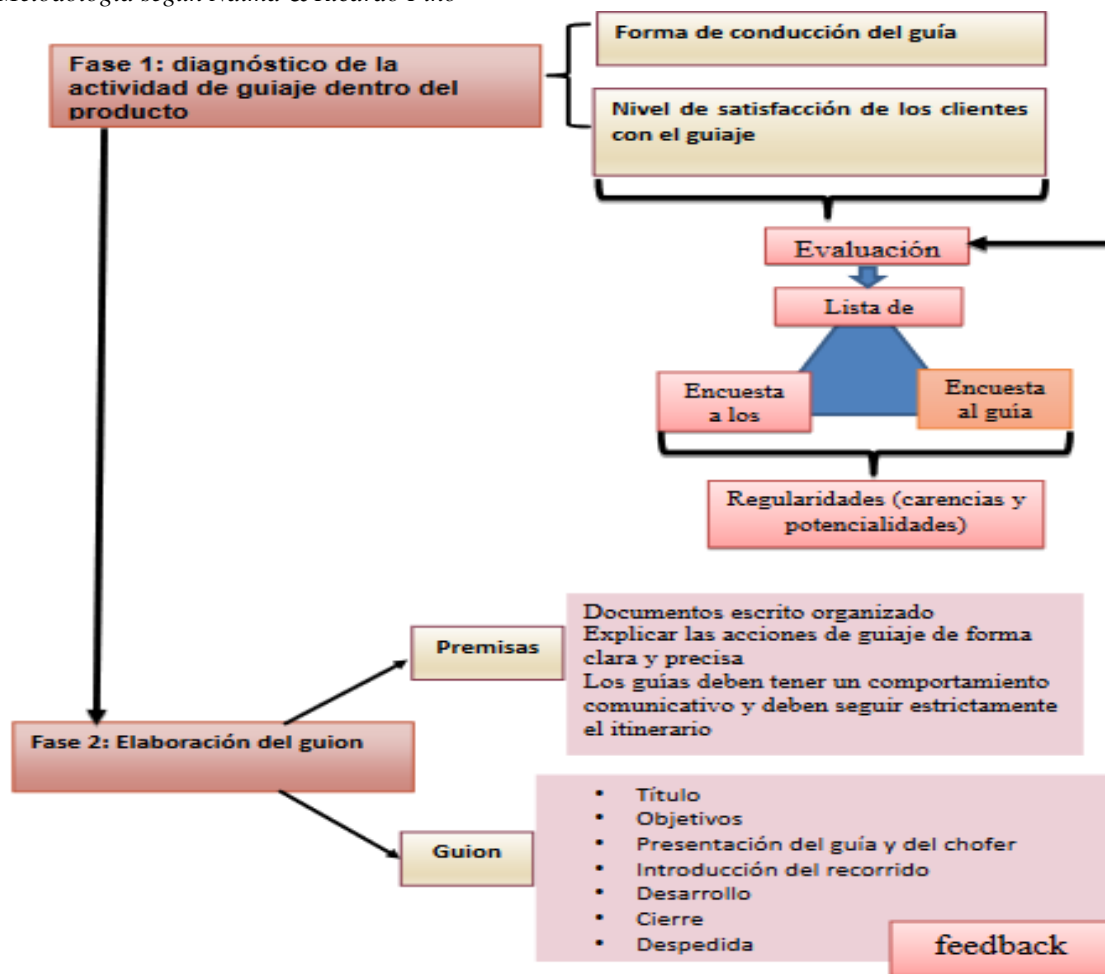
Metodología según Nalma & Ricardo Pino

Fase 1: diagnóstico de la actividad de guiaje dentro del producto

Forma de conducción del guía

Nivel de satisfacción de los clientes con el guiaje

Evaluación

Lista de

Encuesta a los

Encuesta al guía

Regularidades (carencias y potencialidades)

Premisas

Documentos escrito organizado
Explicar las acciones de guiaje de forma clara y precisa
Los guías deben tener un comportamiento comunicativo y deben seguir estrictamente el itinerario

Fase 2: Elaboración del guion

Guion

- Título
- Objetivos
- Presentación del guía y del chofer
- Introducción del recorrido
- Desarrollo
- Cierre
- Despedida

feedback